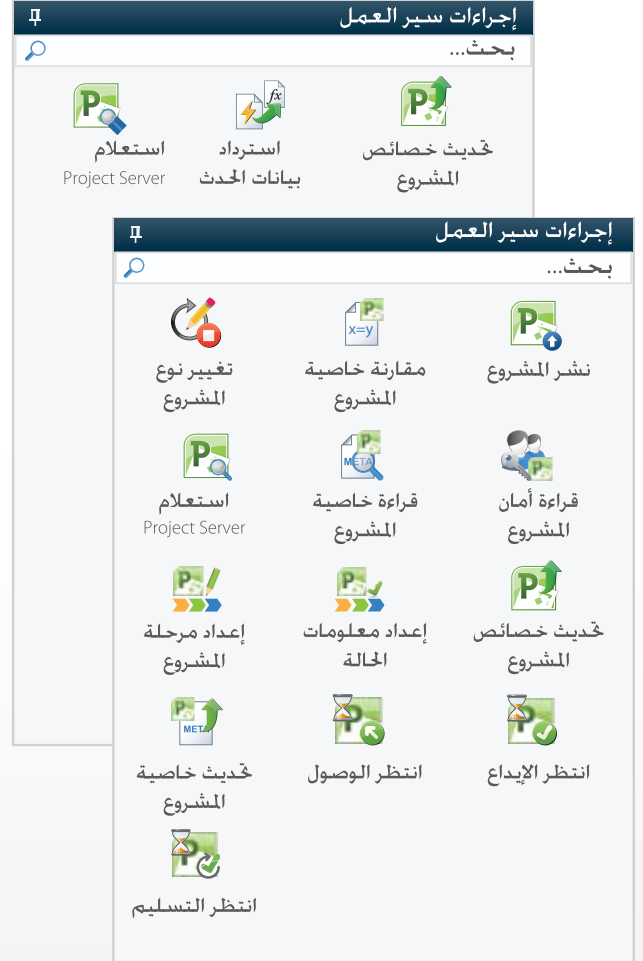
إجراءات سير العمل
بحث...

تحديث خصائص المشروع
استرداد بيانات الحدث
استعلام Project Server

إجراءات سير العمل
بحث...

نشر المشروع
مقارنة خاصية المشروع
تغيير نوع المشروع
قراءة أمان المشروع
قراءة خاصية المشروع
استعلام Project Server
تحديث خصائص المشروع
إعداد معلومات الحالة
إعداد مرحلة المشروع
انتظر الإيداع
انتظر الوصول
تحديث خاصية المشروع
انتظر التسليم